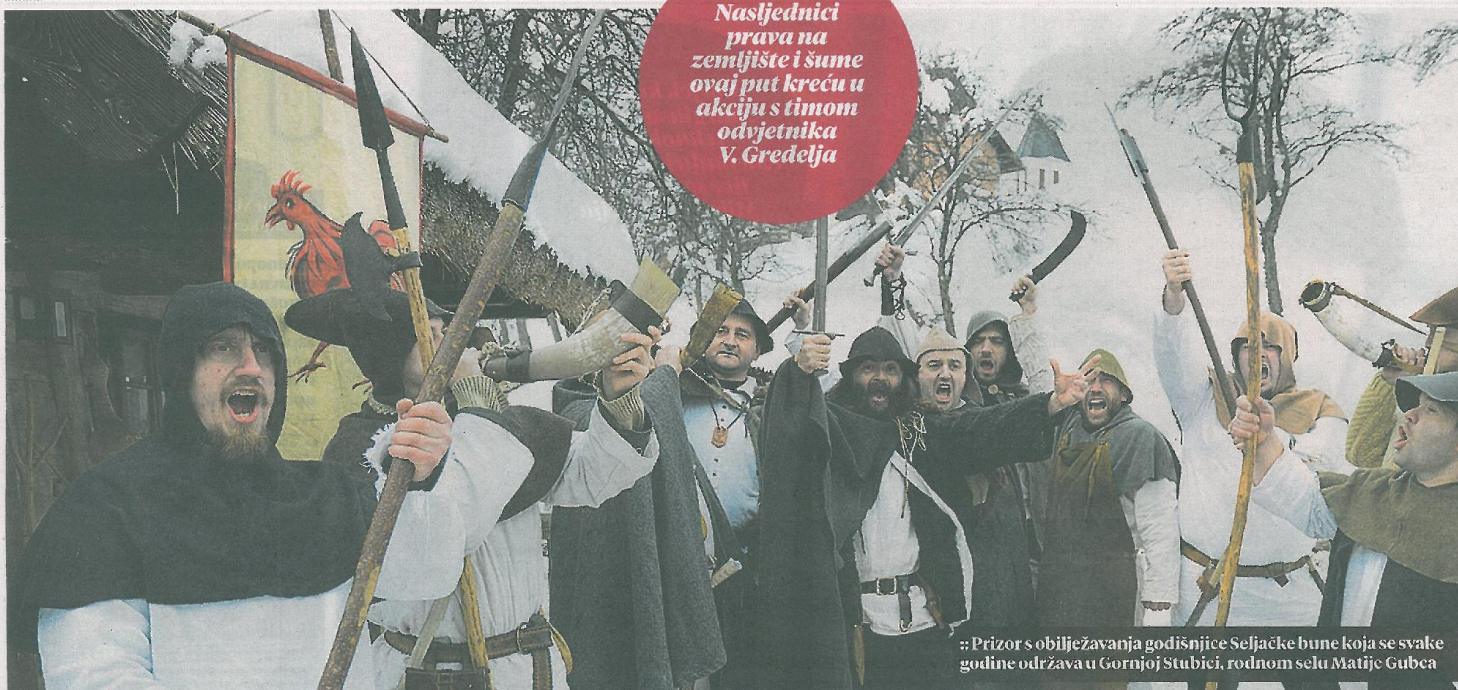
Nasljednici prava na zemljište i šume ovaj put kreću u akciju s timom odvjetnika V. Gredelja

:: Prizor s obilježavanja godišnjice Seljačke bune koja se svake godine održava u Gornjoj Stubici, rodnom selu Matije Gubca